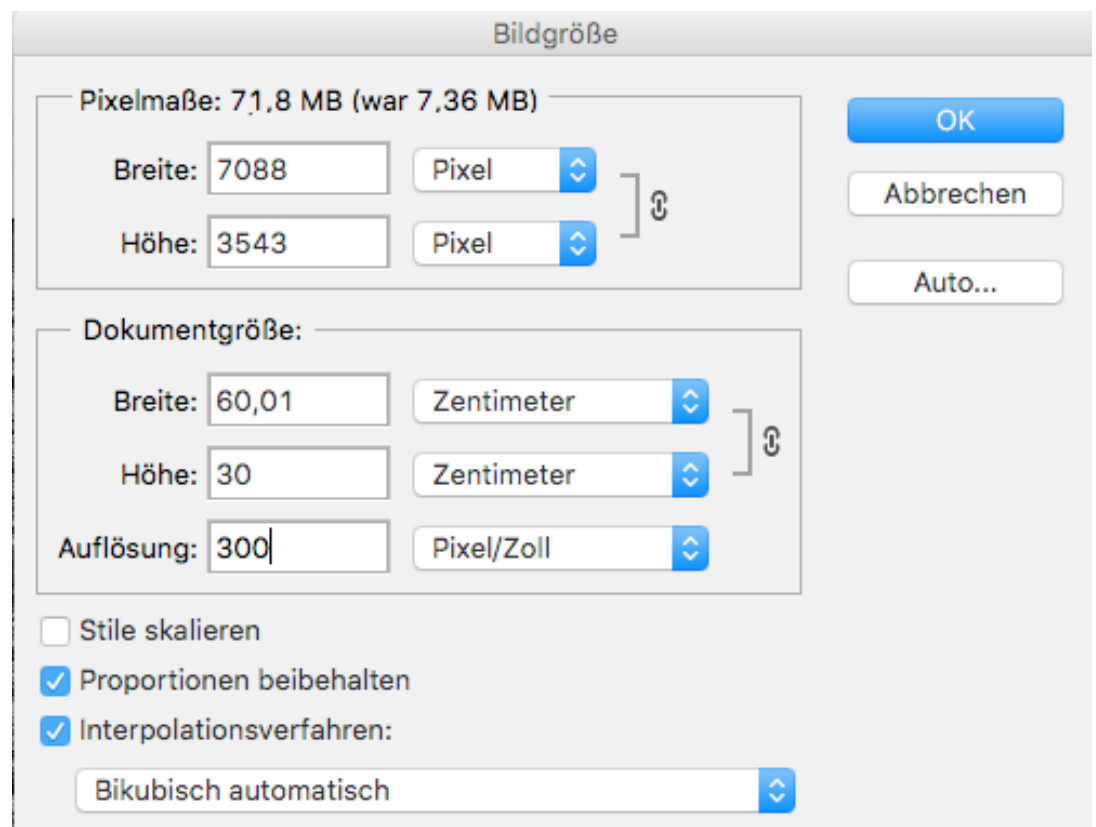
Bildgröße

Pixelmaße: 71,8 MB (war 7,36 MB)

Breite: 7088 Pixel

Höhe: 3543 Pixel

OK

Abbrechen

Auto...

Dokumentgröße:

Breite: 60,01 Zentimeter

Höhe: 30 Zentimeter

Auflösung: 300 Pixel/Zoll

Stile skalieren

Proportionen beibehalten

Interpolationsverfahren:

Bikubisch automatisch